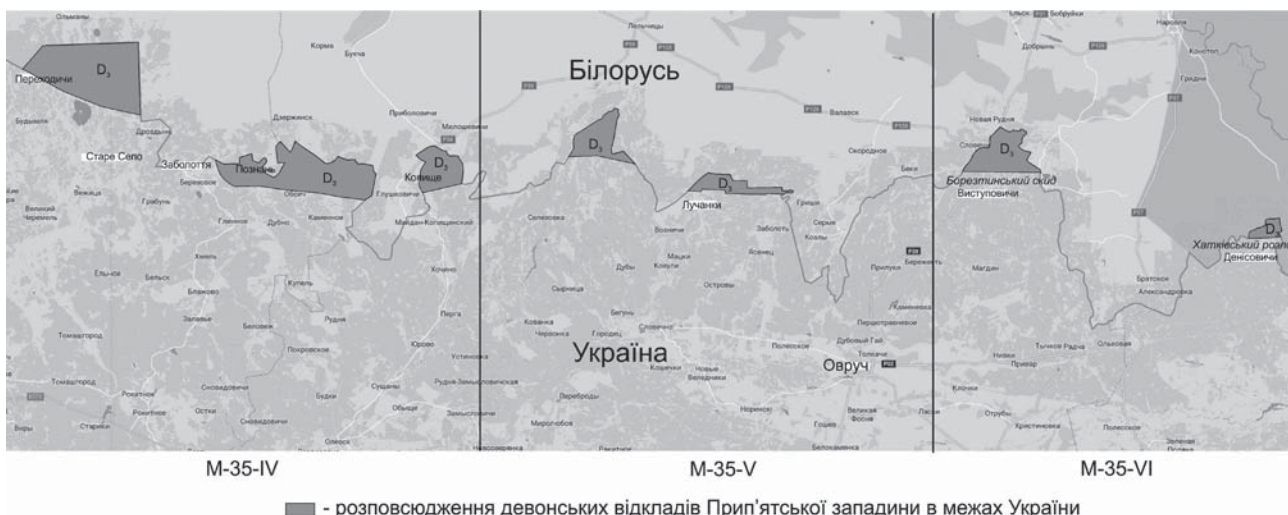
Білорусь
Україна
Переходичи
$D_3$
Старе Село
Заболоття
Познань
$D_3$
$D_3$
Ковище
$D_3$
$D_3$
Лучанки
$D_3$
Борезтинський схід
Виступовичи
$D_3$
Хатківський розлом
Денисовичи
Овруч
M-35-IV
M-35-V
M-35-VI
- розповсюдження девонських відкладів Прип'ятської западини в межах України